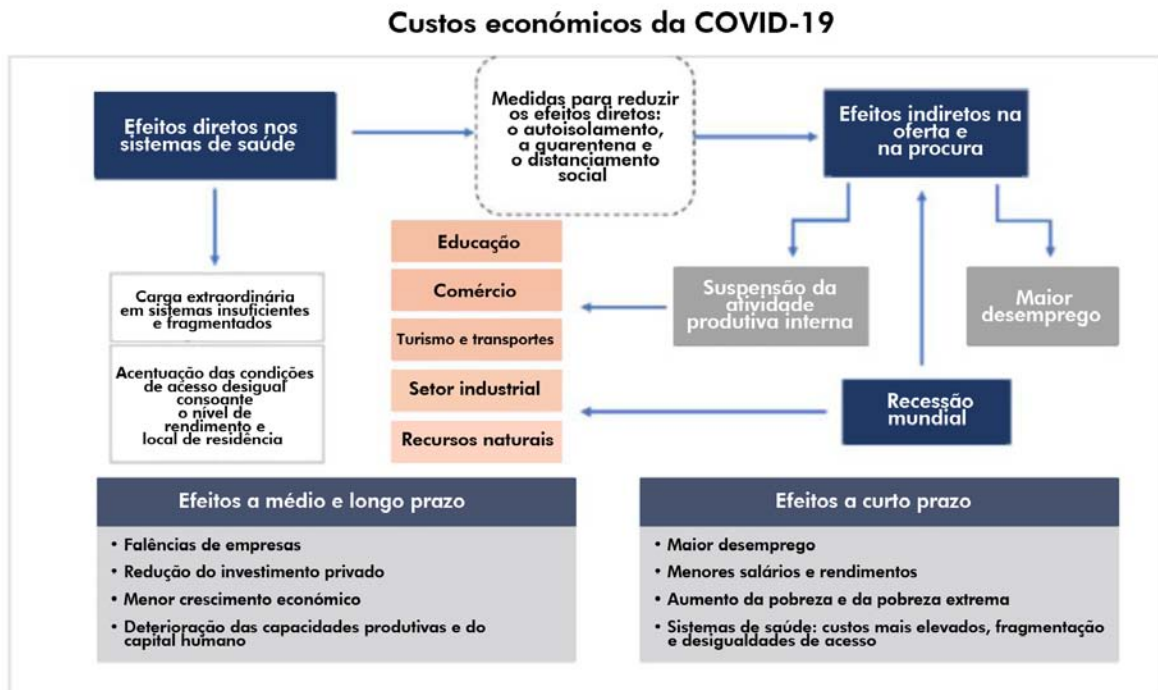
Custos económicos da COVID-19

Efeitos diretos nos sistemas de saúde

Medidas para reduzir os efeitos diretos: o autoisolamento, a quarentena e o distanciamento social

Efeitos indiretos na oferta e na procura

Carga extraordinária em sistemas insuficientes e fragmentados

Acentuação das condições de acesso desigual consoante o nível de rendimento e local de residência

Educação

Comércio

Turismo e transportes

Setor industrial

Recursos naturais

Suspensão da atividade produtiva interna

Maior desemprego

Recessão mundial

Efeitos a médio e longo prazo

• Falências de empresas
• Redução do investimento privado
• Menor crescimento económico
• Deterioração das capacidades produtivas e do capital humano

Efeitos a curto prazo

• Maior desemprego
• Menores salários e rendimentos
• Aumento da pobreza e da pobreza extrema
• Sistemas de saúde: custos mais elevados, fragmentação e desigualdades de acesso